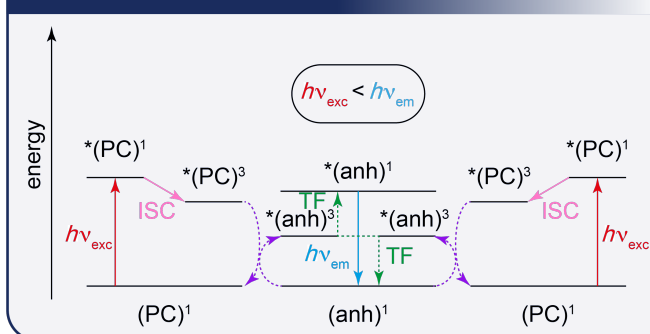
$h\nu_{exc} < h\nu_{em}$

energy

$^*(PC)^1$

$^*(PC)^3$

ISC

$h\nu_{exc}$

$^*(anh)^1$

TF

$^*(anh)^3$

$^*(anh)^3$

$h\nu_{em}$

TF

$^*(PC)^3$

$^*(PC)^1$

ISC

$h\nu_{exc}$

$(PC)^1$

$(anh)^1$

$(PC)^1$